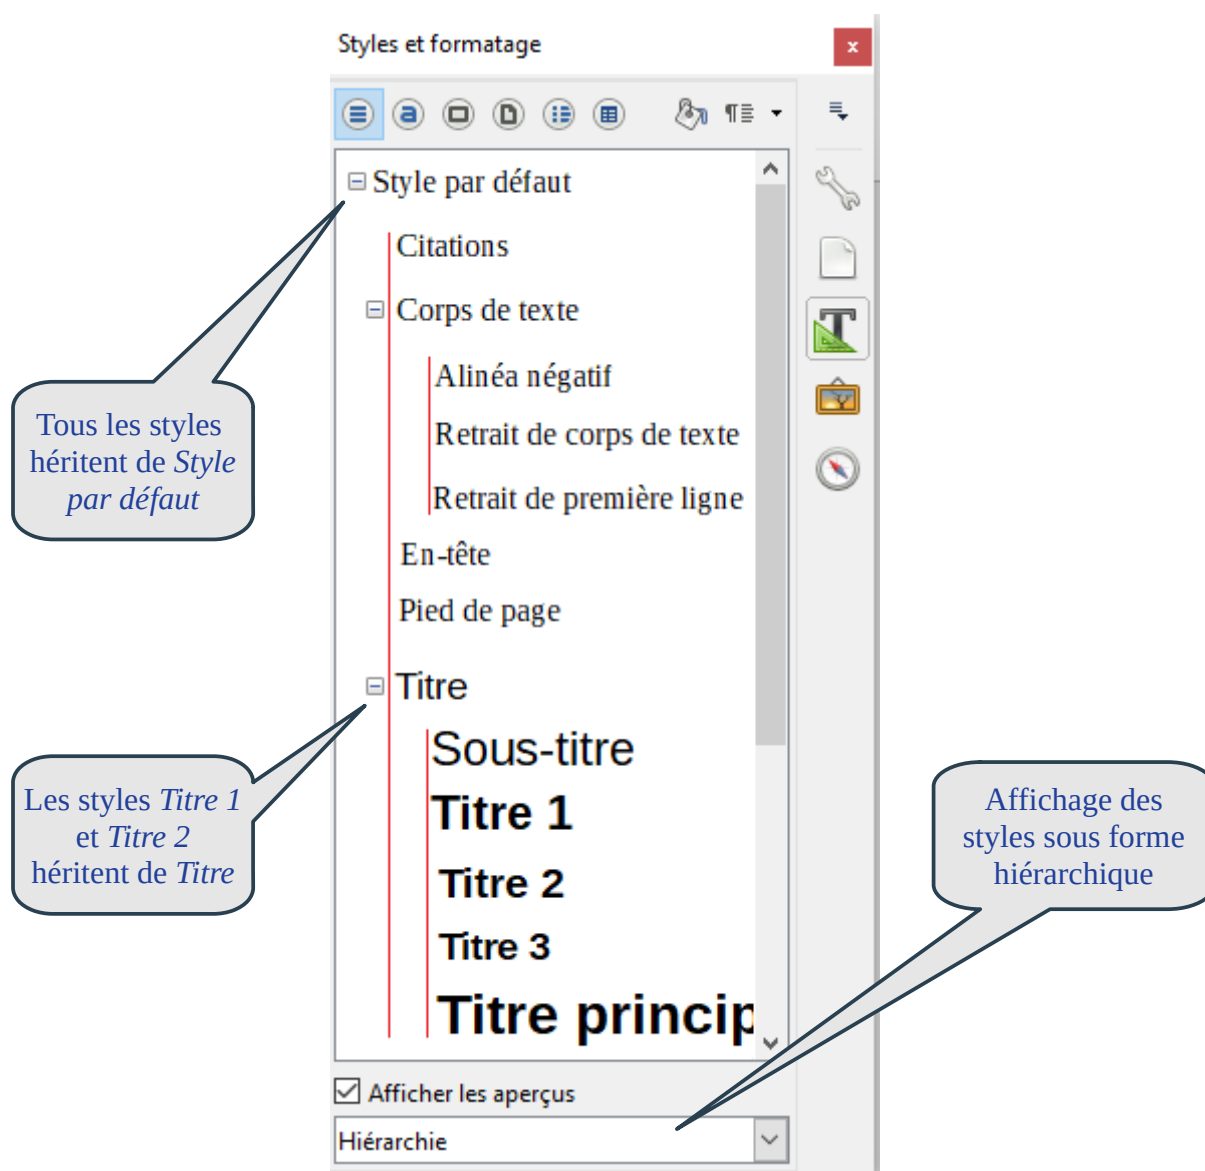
Styles et formatage

×

Style par défaut

Citations

Corps de texte

Alinéa négatif

Retrait de corps de texte

Retrait de première ligne

En-tête

Pied de page

Titre

Sous-titre

Titre 1

Titre 2

Titre 3

Titre princip

Afficher les aperçus

Hiérarchie

Tous les styles héritent de *Style par défaut*

Les styles *Titre 1* et *Titre 2* héritent de *Titre*

Affichage des styles sous forme hiérarchique